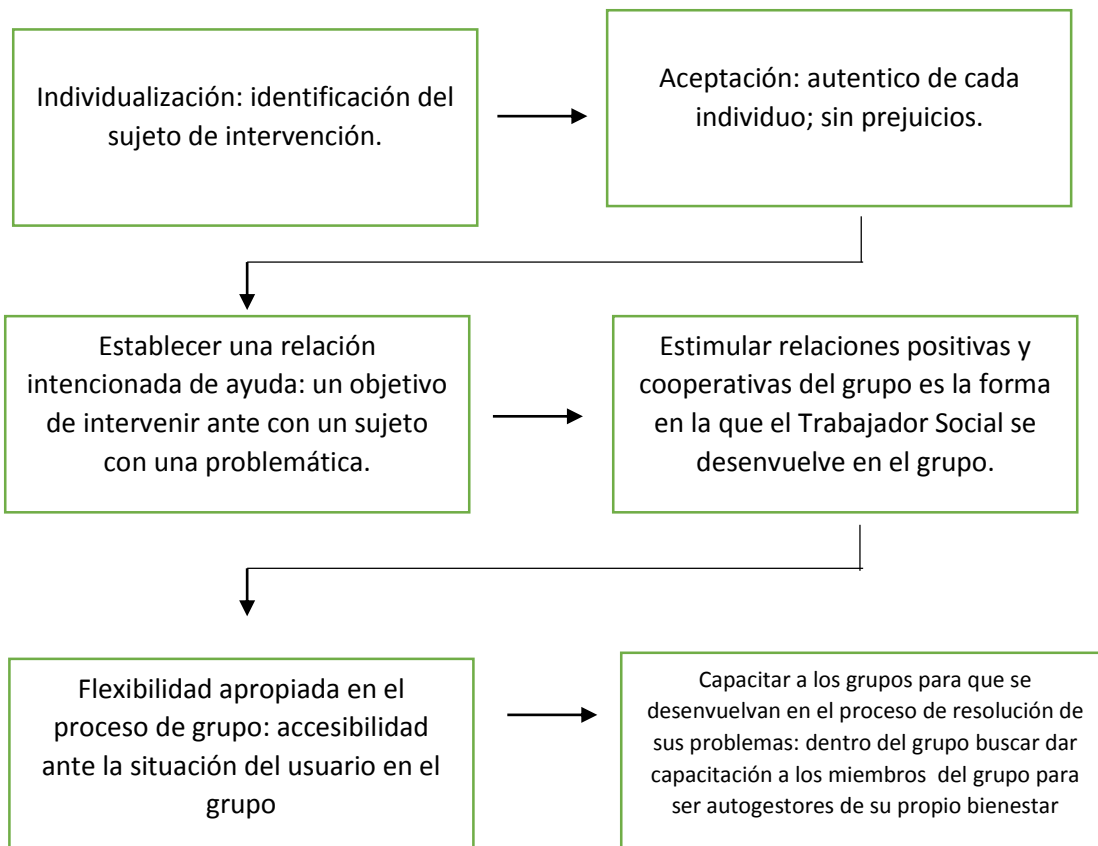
Individualización: identificación del sujeto de intervención.

Aceptación: autentico de cada individuo; sin prejuicios.

Establecer una relación intencionada de ayuda: un objetivo de intervenir ante con un sujeto con una problemática.

Estimular relaciones positivas y cooperativas del grupo es la forma en la que el Trabajador Social se desenvuelve en el grupo.

Flexibilidad apropiada en el proceso de grupo: accesibilidad ante la situación del usuario en el grupo

Capacitar a los grupos para que se desenvuelvan en el proceso de resolución de sus problemas: dentro del grupo buscar dar capacitación a los miembros del grupo para ser autogestores de su propio bienestar